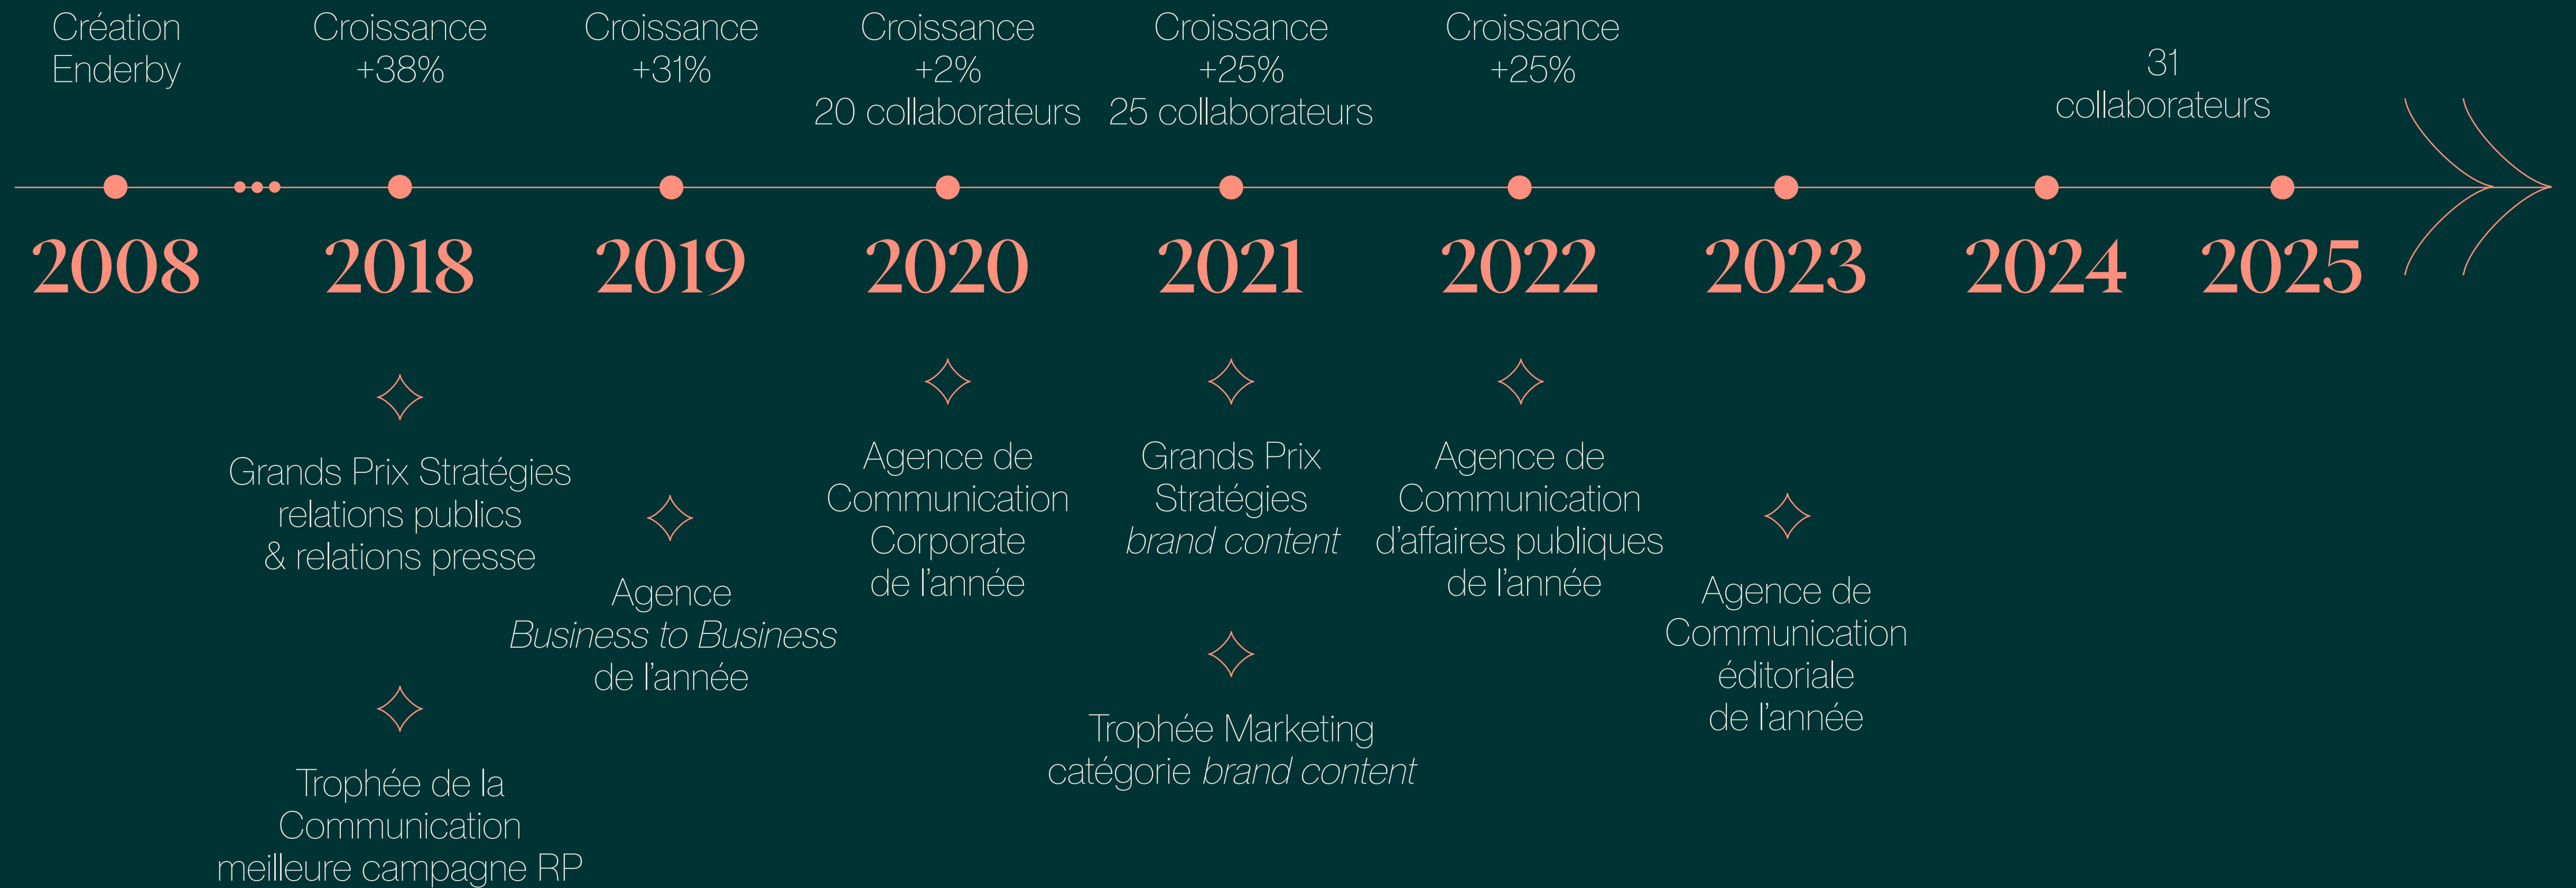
Création Enderby

Croissance +38%

Croissance +31%

Croissance +2%
20 collaborateurs

Croissance +25%
25 collaborateurs

Croissance +25%

31 collaborateurs

2008 2018 2019 2020 2021 2022 2023 2024 2025

Grands Prix Stratégies relations publics & relations presse

Trophée de la Communication meilleure campagne RP

Agence *Business to Business* de l'année

Agence de Communication Corporate de l'année

Grands Prix Stratégies *brand content*

Trophée Marketing catégorie *brand content*

Agence de Communication d'affaires publiques de l'année

Agence de Communication éditoriale de l'année